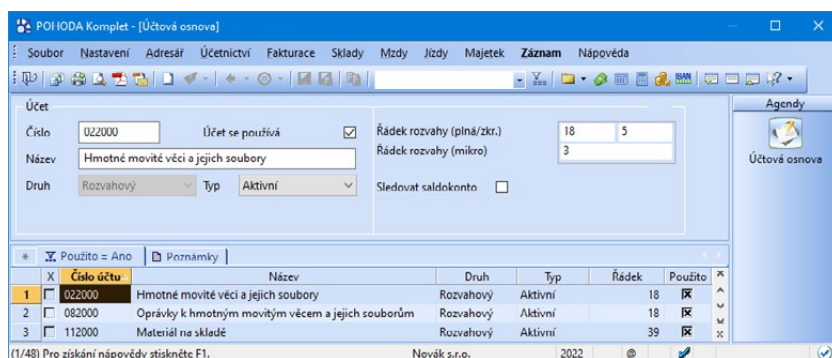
POHODA Komplet - [Účtová osnova]

Soubor Nastavení Adresář Účetnictví Fakturace Sklady Mzdy Jízdy Majetek Záznam Nápověda

Účet

Číslo 022000 Účet se používá ☑

Název Hmotné movité věci a jejich soubory

Druh Rozvahový Typ Aktivní

Řádek rozvahy (plná/zkr.) 18 5

Řádek rozvahy (mikro) 3

Sledovat saldokonto ☐

Agendy

Účtová osnova

Použito = Ano Poznámky

| | X | Číslo účtu | Název | Druh | Typ | Řádek | Použito |
|---|---|---|---|---|---|---|---|
| 1 | ☐ | 022000 | Hmotné movité věci a jejich soubory | Rozvahový | Aktivní | 18 | ☒ |
| 2 | ☐ | 082000 | Oprávky k hmotným movitým věcem a jejich souborům | Rozvahový | Aktivní | 18 | ☒ |
| 3 | ☐ | 112000 | Materiál na skladě | Rozvahový | Aktivní | 39 | ☒ |

(1/48) Pro získání nápovědy stiskněte F1. Novák s.r.o. 2022